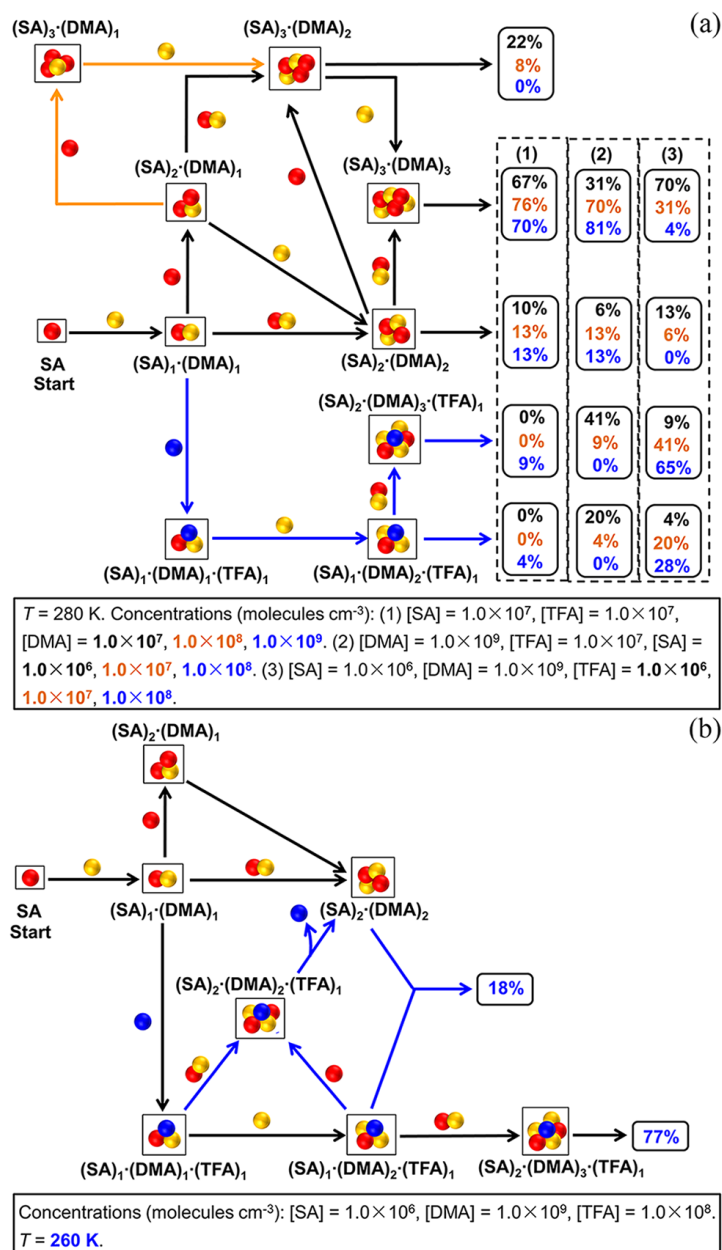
(a)

(SA)$_3$·(DMA)$_1$

(SA)$_3$·(DMA)$_2$

22%
8%
0%

(SA)$_2$·(DMA)$_1$

(SA)$_3$·(DMA)$_3$

(1)
67%
76%
70%

(2)
31%
70%
81%

(3)
70%
31%
4%

SA
Start

(SA)$_1$·(DMA)$_1$

(SA)$_2$·(DMA)$_2$

10%
13%
13%

6%
13%
13%

13%
6%
0%

(SA)$_2$·(DMA)$_3$·(TFA)$_1$

0%
0%
9%

41%
9%
0%

9%
41%
65%

(SA)$_1$·(DMA)$_1$·(TFA)$_1$

(SA)$_1$·(DMA)$_2$·(TFA)$_1$

0%
0%
4%

20%
4%
0%

4%
20%
28%

$T$ = 280 K. Concentrations (molecules cm$^{-3}$): (1) [SA] = 1.0×10$^7$, [TFA] = 1.0×10$^7$, [DMA] = 1.0×10$^7$, 1.0×10$^8$, 1.0×10$^9$. (2) [DMA] = 1.0×10$^9$, [TFA] = 1.0×10$^7$, [SA] = 1.0×10$^6$, 1.0×10$^7$, 1.0×10$^8$. (3) [SA] = 1.0×10$^6$, [DMA] = 1.0×10$^9$, [TFA] = 1.0×10$^6$, 1.0×10$^7$, 1.0×10$^8$.

(b)

(SA)$_2$·(DMA)$_1$

SA
Start

(SA)$_1$·(DMA)$_1$

(SA)$_2$·(DMA)$_2$

(SA)$_2$·(DMA)$_2$·(TFA)$_1$

18%

(SA)$_1$·(DMA)$_1$·(TFA)$_1$

(SA)$_1$·(DMA)$_2$·(TFA)$_1$

(SA)$_2$·(DMA)$_3$·(TFA)$_1$

77%

Concentrations (molecules cm$^{-3}$): [SA] = 1.0×10$^6$, [DMA] = 1.0×10$^9$, [TFA] = 1.0×10$^8$. $T$ = 260 K.